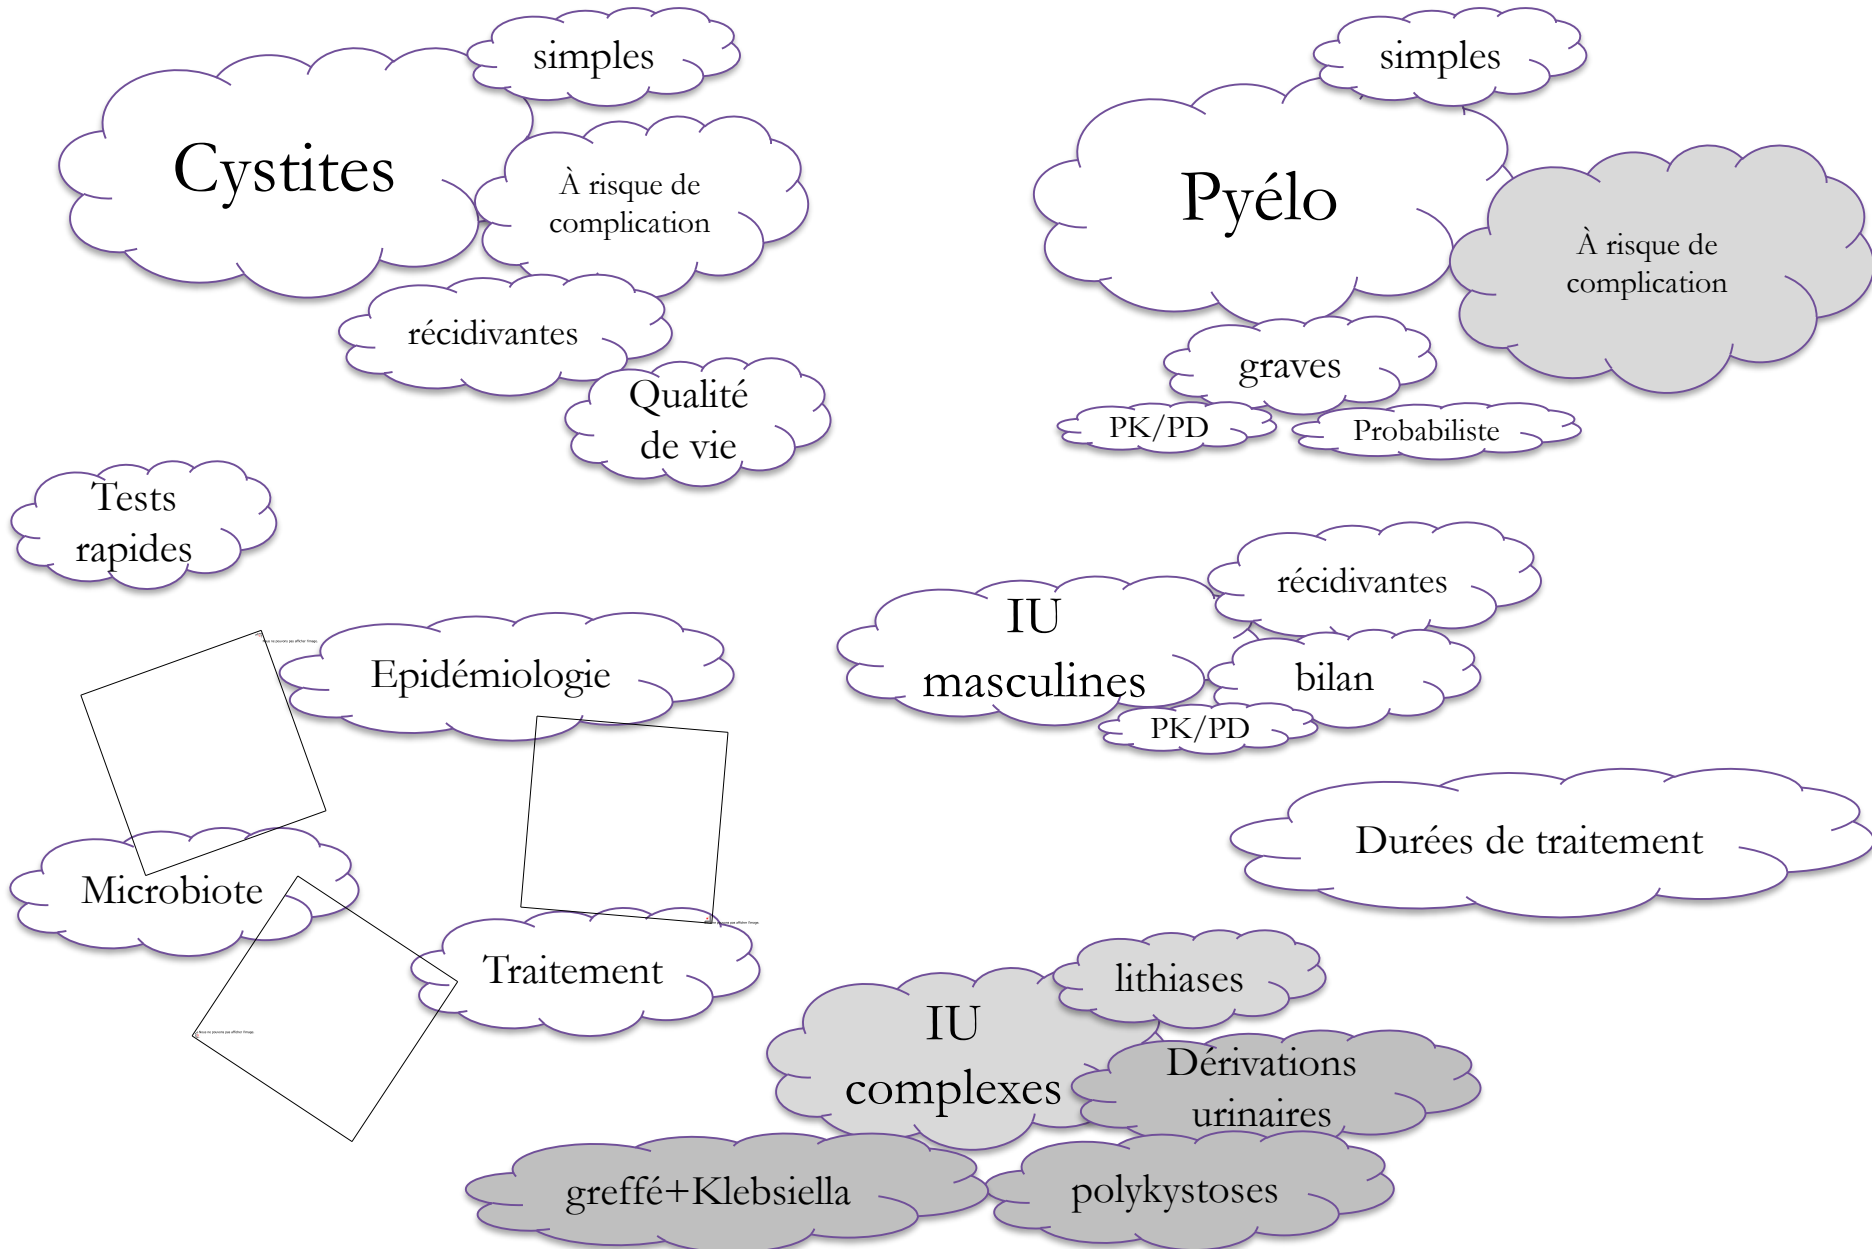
simples

Cystites

À risque de complication

récidivantes

Qualité de vie

simples

Pyélo

À risque de complication

graves

PK/PD

Probabiliste

Tests rapides

Epidémiologie

Microbiote

Traitement

IU masculines

récidivantes

bilan

PK/PD

Durées de traitement

IU complexes

lithiases

Dérivations urinaires

greffé+Klebsiella

polykystoses